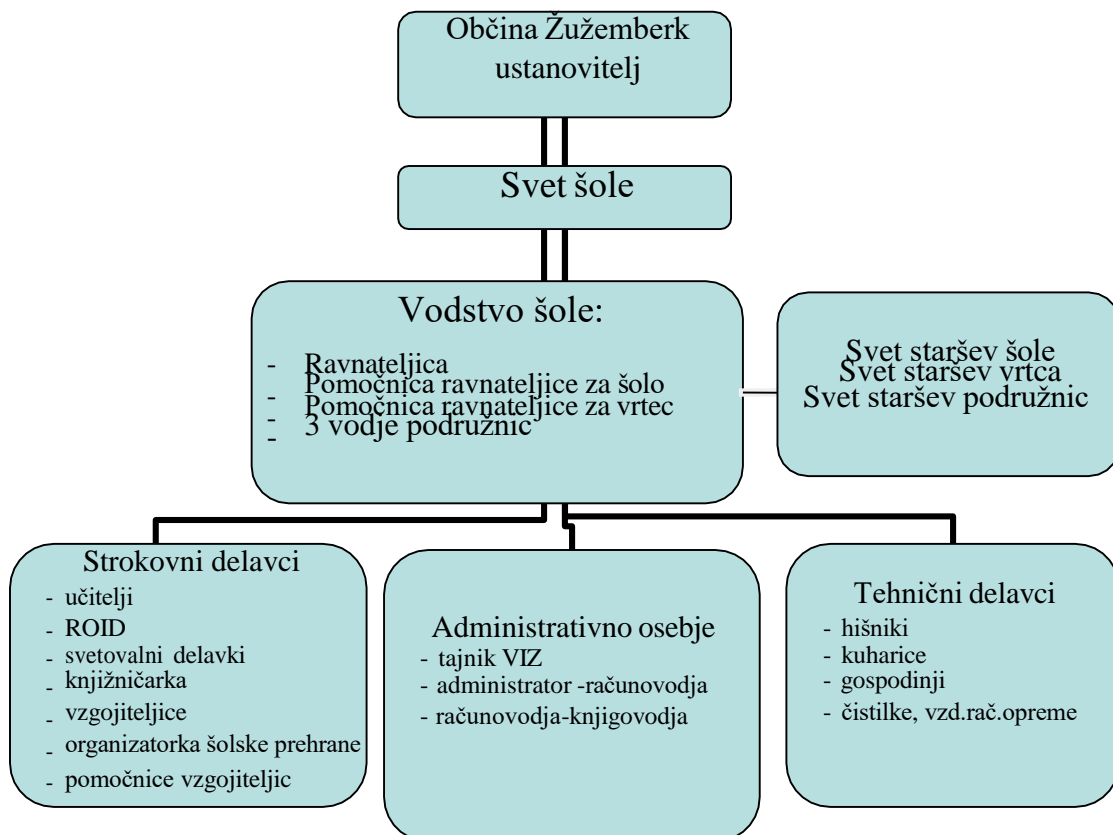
Občina Žužemberk ustanovitelj

Svet šole

Vodstvo šole:
- Ravnateljica
- Pomočnica ravnateljice za šolo
- Pomočnica ravnateljice za vrtec
- 3 vodje podružnic

Svet staršev šole
Svet staršev vrtca
Svet staršev podružnic

Strokovni delavci
- učitelji
- ROID
- svetovalni delavki
- knjižničarka
- vzgojiteljice
- organizatorka šolske prehrane
- pomočnice vzgojiteljic

Administrativno osebje
- tajnik VIZ
- administrator -računovodja
- računovodja-knjigovodja

Tehnični delavci
- hišniki
- kuharice
- gospodinji
- čistilke, vzd.rač.opreme